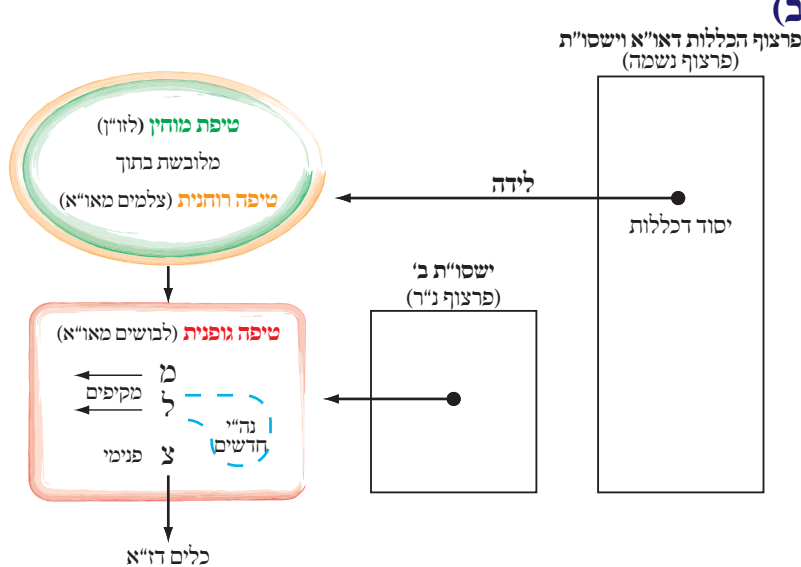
ב)
פרצוף הכללות דאו"א וישסו"ת
(פרצוף נשמה)

טיפת מוחין (לזו"ן)
מלובשת בתוך
טיפה רוחנית (צלמים מאו"א)

לידה

יסוד דכללות

ישסו"ת ב'
(פרצוף נ"ר)

טיפה גופנית (לבושים מאו"א)
מ
ל
מקיפים
נה"י
חדשים
צ
פנימי

כלים דז"א